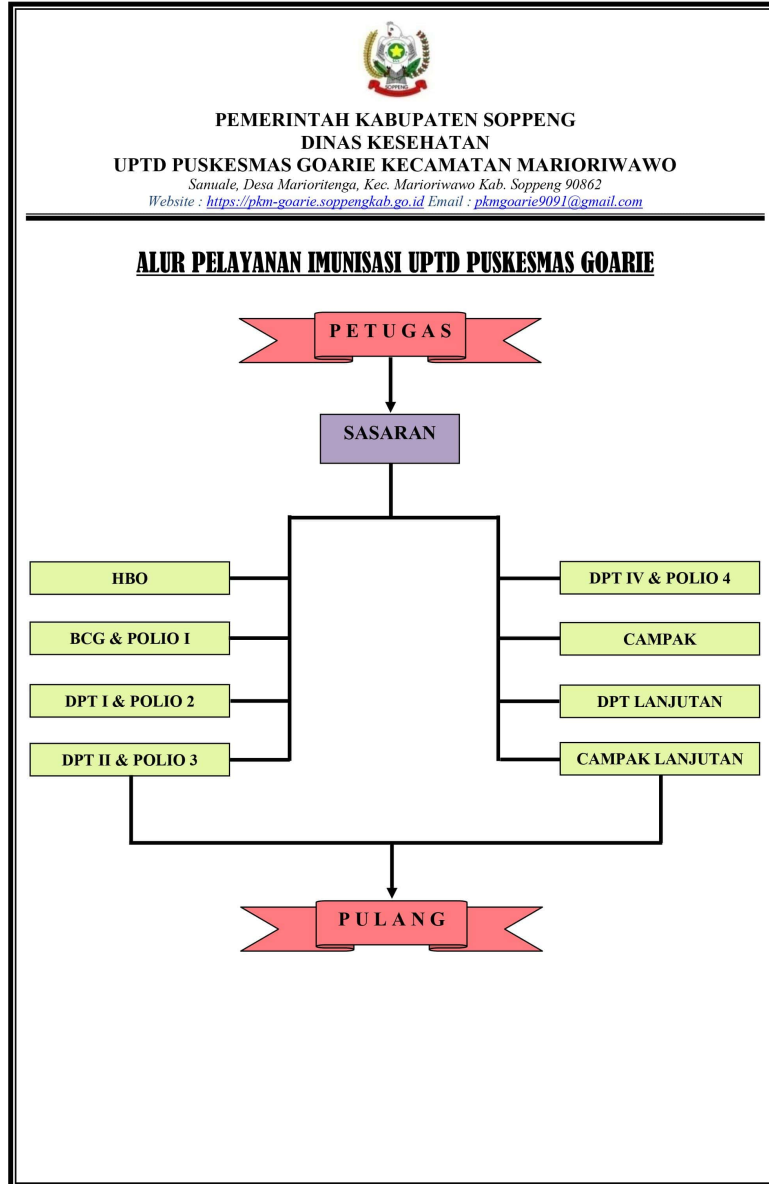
SOPPENG

PEMERINTAH KABUPATEN SOPPENG
DINAS KESEHATAN
UPTD PUSKESMAS GOARIE KECAMATAN MARIORIWAWO
Sanuale, Desa Marioritenga, Kec. Marioriwawo Kab. Soppeng 90862
Website : https://pkm-goarie.soppengkab.go.id Email : pkmgoarie9091@gmail.com

ALUR PELAYANAN IMUNISASI UPTD PUSKESMAS GOARIE

P E T U G A S

SASARAN

HBO

BCG & POLIO I

DPT I & POLIO 2

DPT II & POLIO 3

DPT IV & POLIO 4

CAMPAK

DPT LANJUTAN

CAMPAK LANJUTAN

P U L A N G